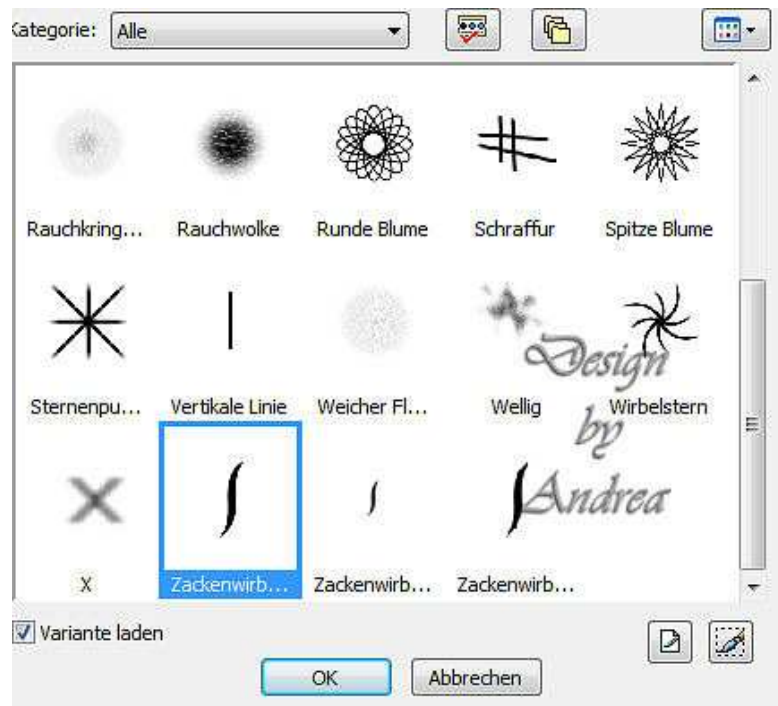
Kategorie: Alle

Rauchkring... Rauchwolke Runde Blume Schraffur Spitze Blume

Sternenpu... Vertikale Linie Weicher Fl... Wellig Wirbelstern

X Zackenwirb... Zackenwirb... Zackenwirb...

Design by Andrea

Variante laden

OK Abbrechen